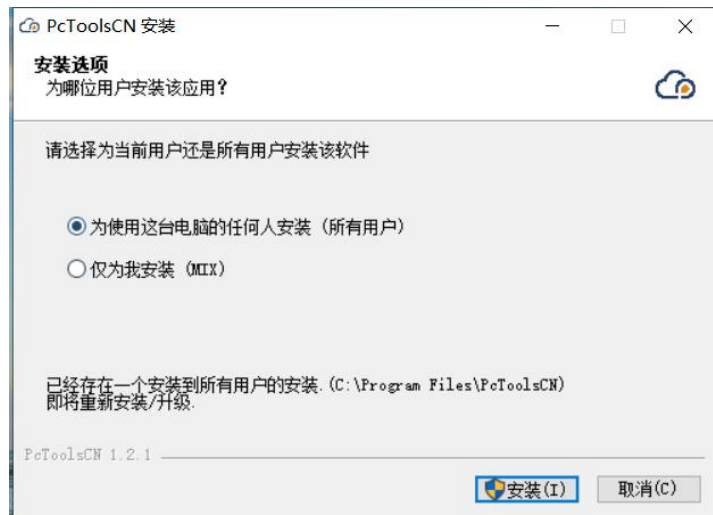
PcToolsCN 安装

安装选项
为哪位用户安装该应用?

请选择为当前用户还是所有用户安装该软件

为使用这台电脑的任何人安装 (所有用户)
仅为我安装 (MIX)

已经存在一个安装到所有用户的安装. (C:\Program Files\PcToolsCN)
即将重新安装/升级.

PcToolsCN 1.2.1

安装(I)
取消(C)